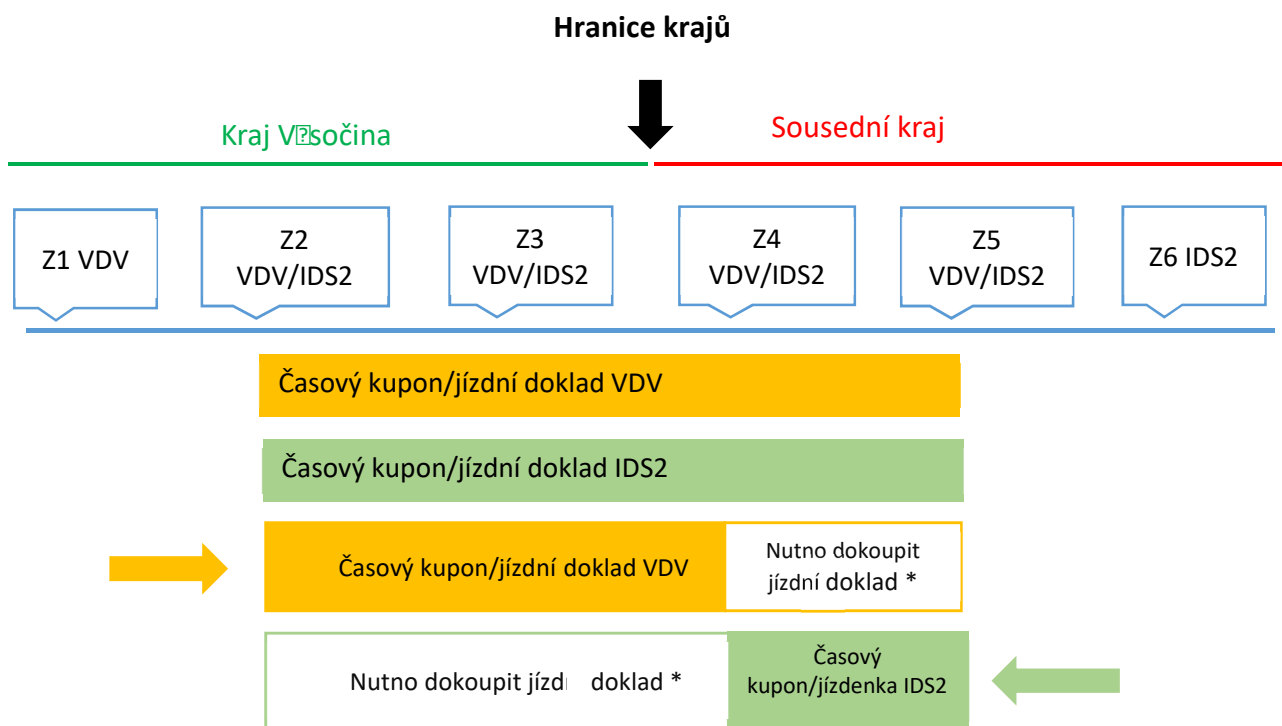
Hranice krajů

Kraj V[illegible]sočina

Sousední kraj

Z1 VDV

Z2 VDV/IDS2

Z3 VDV/IDS2

Z4 VDV/IDS2

Z5 VDV/IDS2

Z6 IDS2

Časový kupon/jízdní doklad VDV

Časový kupon/jízdní doklad IDS2

Časový kupon/jízdní doklad VDV

Nutno dokoupit jízdní doklad *

Nutno dokoupit jízd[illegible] doklad *

Časový kupon/jízdenka IDS2